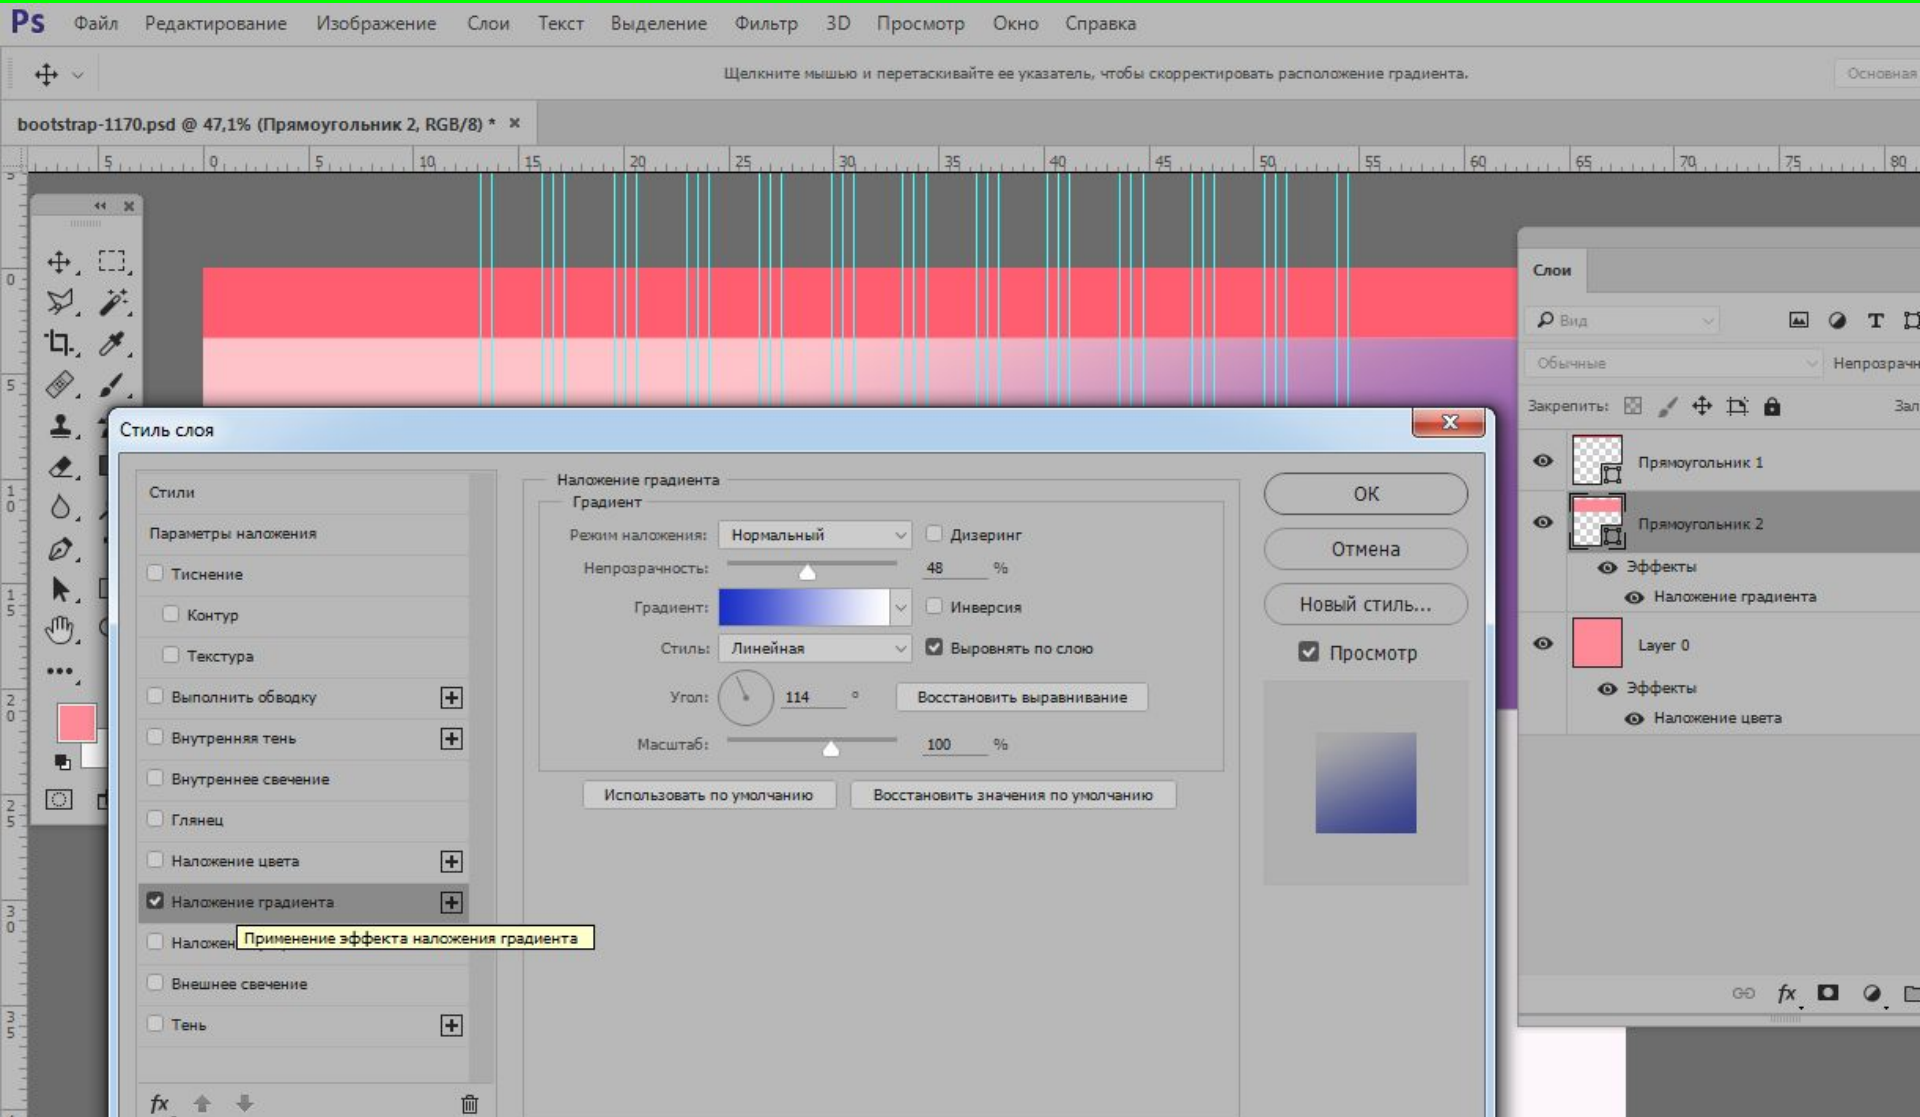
Ps Файл Редактирование Изображение Слои Текст Выделение Фильтр 3D Просмотр Окно Справка

Щелкните мышью и перетаскивайте ее указатель, чтобы скорректировать расположение градиента.

Основная

bootstrap-1170.psd @ 47,1% (Прямоугольник 2, RGB/8) * ×

5 0 5 10 15 20 25 30 35 40 45 50 55 60 65 70 75 80

Стиль слоя

Стили
Параметры наложения
Тиснение
Контур
Текстура
Выполнить обводку
Внутренняя тень
Внутреннее свечение
Глянец
Наложение цвета
Наложение градиента
Наложен
Применение эффекта наложения градиента
Внешнее свечение
Тень

Наложение градиента
Градиент
Режим наложения: Нормальный
Дизеринг
Непрозрачность: 48 %
Градиент:
Инверсия
Стиль: Линейная
Выровнять по слою
Угол: 114 °
Восстановить выравнивание
Масштаб: 100 %
Использовать по умолчанию
Восстановить значения по умолчанию

OK
Отмена
Новый стиль...
Просмотр

Слои
Вид
Обычные
Непрозрачн
Закрепить:
Зал
Прямоугольник 1
Прямоугольник 2
Эффекты
Наложение градиента
Layer 0
Эффекты
Наложение цвета